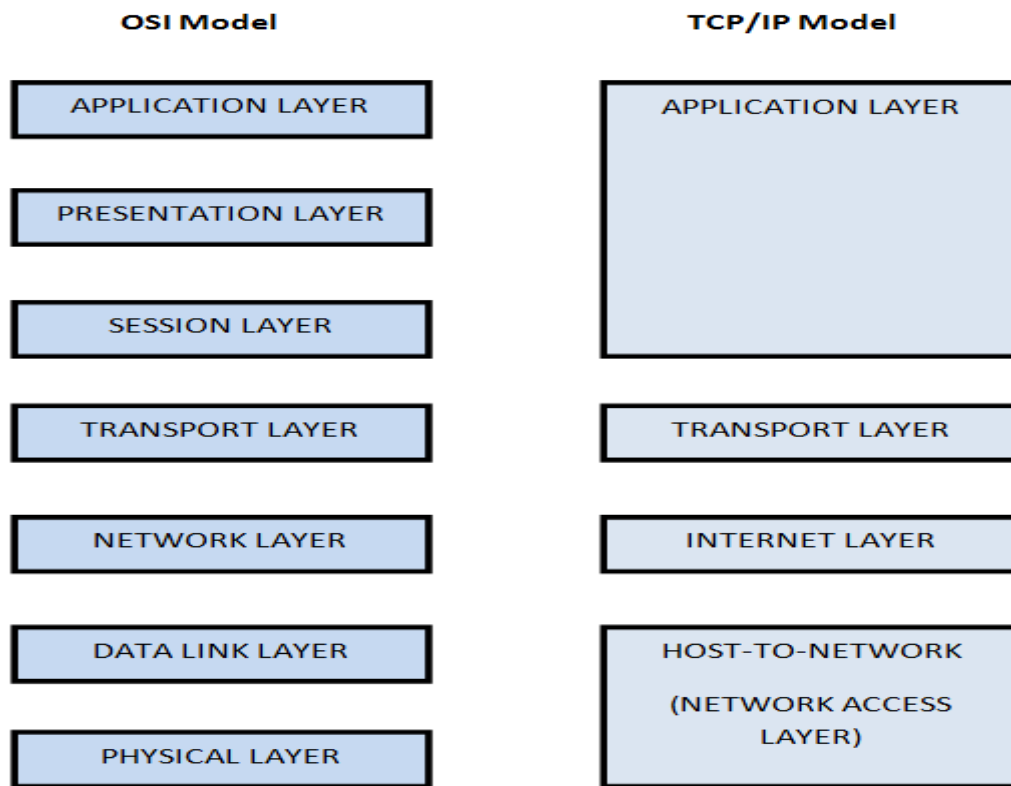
OSI Model

APPLICATION LAYER

PRESENTATION LAYER

SESSION LAYER

TRANSPORT LAYER

NETWORK LAYER

DATA LINK LAYER

PHYSICAL LAYER

TCP/IP Model

APPLICATION LAYER

TRANSPORT LAYER

INTERNET LAYER

HOST-TO-NETWORK

(NETWORK ACCESS LAYER)